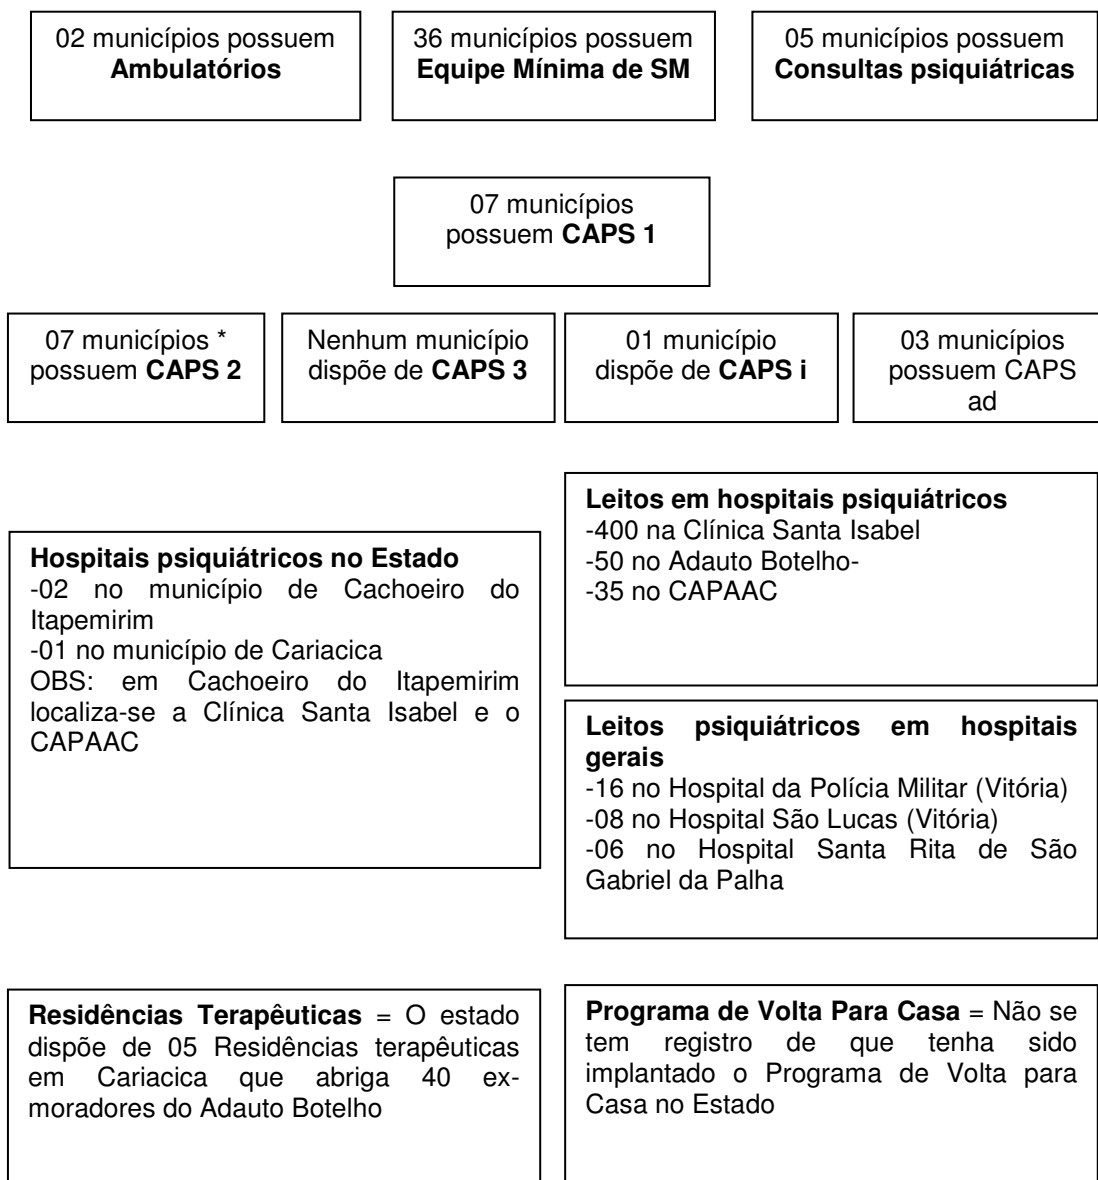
02 municípios possuem **Ambulatórios**

36 municípios possuem **Equipe Mínima de SM**

05 municípios possuem **Consultas psiquiátricas**

07 municípios possuem **CAPS 1**

07 municípios * possuem **CAPS 2**

Nenhum município dispõe de **CAPS 3**

01 município dispõe de **CAPS i**

03 municípios possuem CAPS ad

**Hospitais psiquiátricos no Estado**
-02 no município de Cachoeiro do Itapemirim
-01 no município de Cariacica
OBS: em Cachoeiro do Itapemirim localiza-se a Clínica Santa Isabel e o CAPAAC

**Leitos em hospitais psiquiátricos**
-400 na Clínica Santa Isabel
-50 no Adauto Botelho-
-35 no CAPAAC

**Leitos psiquiátricos em hospitais gerais**
-16 no Hospital da Polícia Militar (Vitória)
-08 no Hospital São Lucas (Vitória)
-06 no Hospital Santa Rita de São Gabriel da Palha

**Residências Terapêuticas** = O estado dispõe de 05 Residências terapêuticas em Cariacica que abriga 40 ex-moradores do Adauto Botelho

**Programa de Volta Para Casa** = Não se tem registro de que tenha sido implantado o Programa de Volta para Casa no Estado